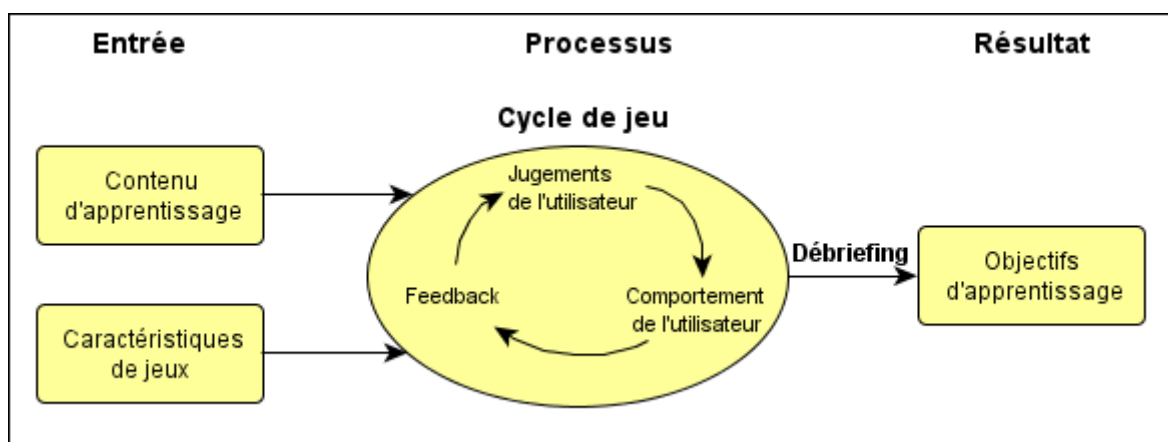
Entrée

Processus

Résultat

Cycle de jeu

Contenu d'apprentissage

Caractéristiques de jeux

Jugements de l'utilisateur

Feedback

Comportement de l'utilisateur

Débriefing

Objectifs d'apprentissage